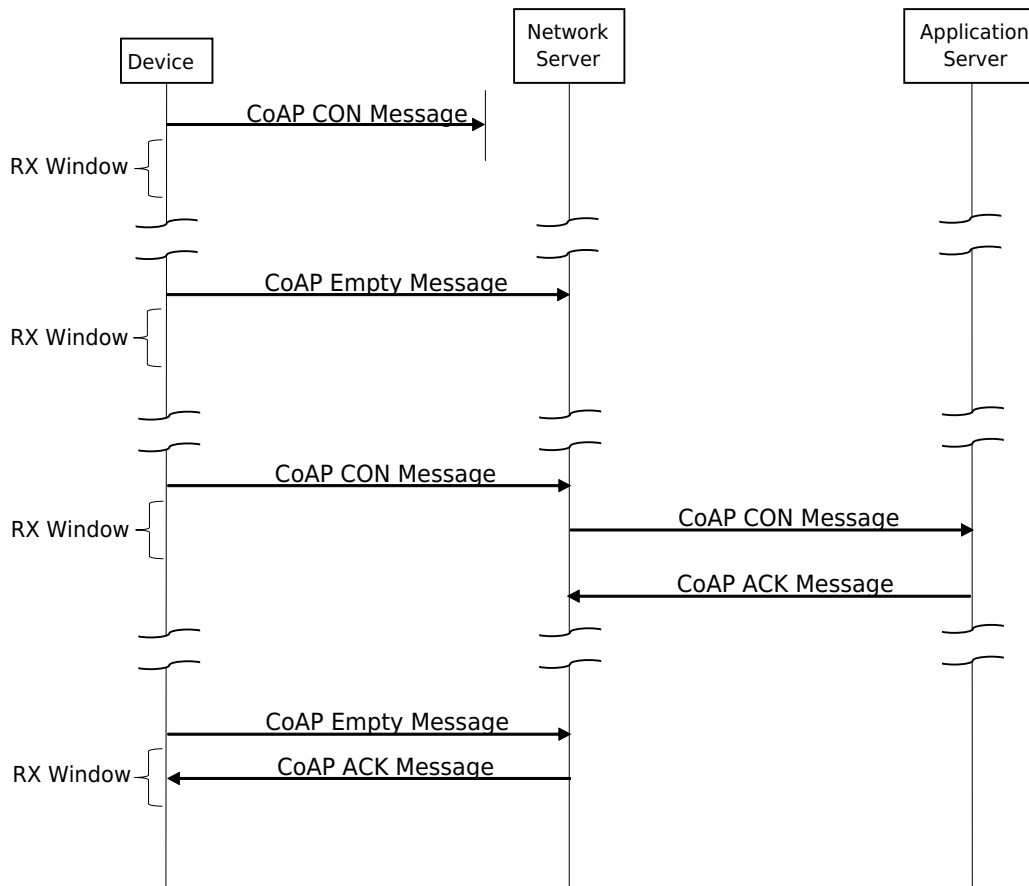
Device

Network Server

Application Server

CoAP CON Message

RX Window

CoAP Empty Message

RX Window

CoAP CON Message

RX Window

CoAP CON Message

CoAP ACK Message

CoAP Empty Message

RX Window

CoAP ACK Message